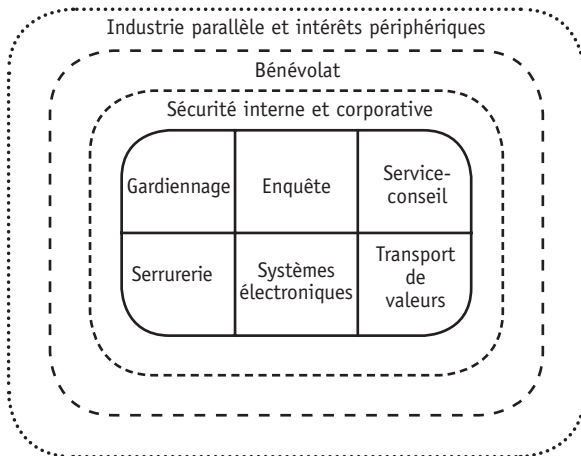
Industrie parallèle et intérêts périphériques

Bénévolat

Sécurité interne et corporative

| Gardiennage | Enquête | Service-conseil |
|---|---|---|
| Serrurerie | Systèmes électroniques | Transport de valeurs |